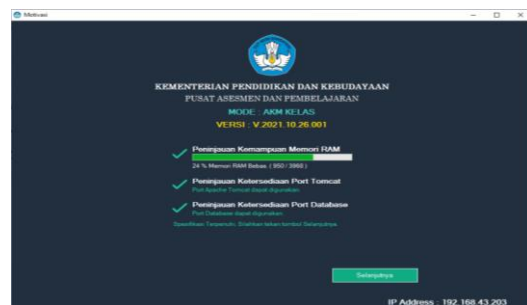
Motivasi

KEMENTERIAN PENDIDIKAN DAN KEBUDAYAAN
PUSAT ASESMEN DAN PEMBELAJARAN
MODE : AKM KELAS
VERSI : V.2021.10.26.001

Peninjauan Kemampuan Memori RAM
24 % Memori RAM Bebas ( 950 / 3966 )

Peninjauan Ketersediaan Port Tomcat
Port Apache Tomcat dapat digunakan.

Peninjauan Ketersediaan Port Database
Port Database dapat digunakan.

Spesifikasi Terpenuhi. Silahkan tekan tombol Selanjutnya.

Selanjutnya

IP Address : 192.168.43.203